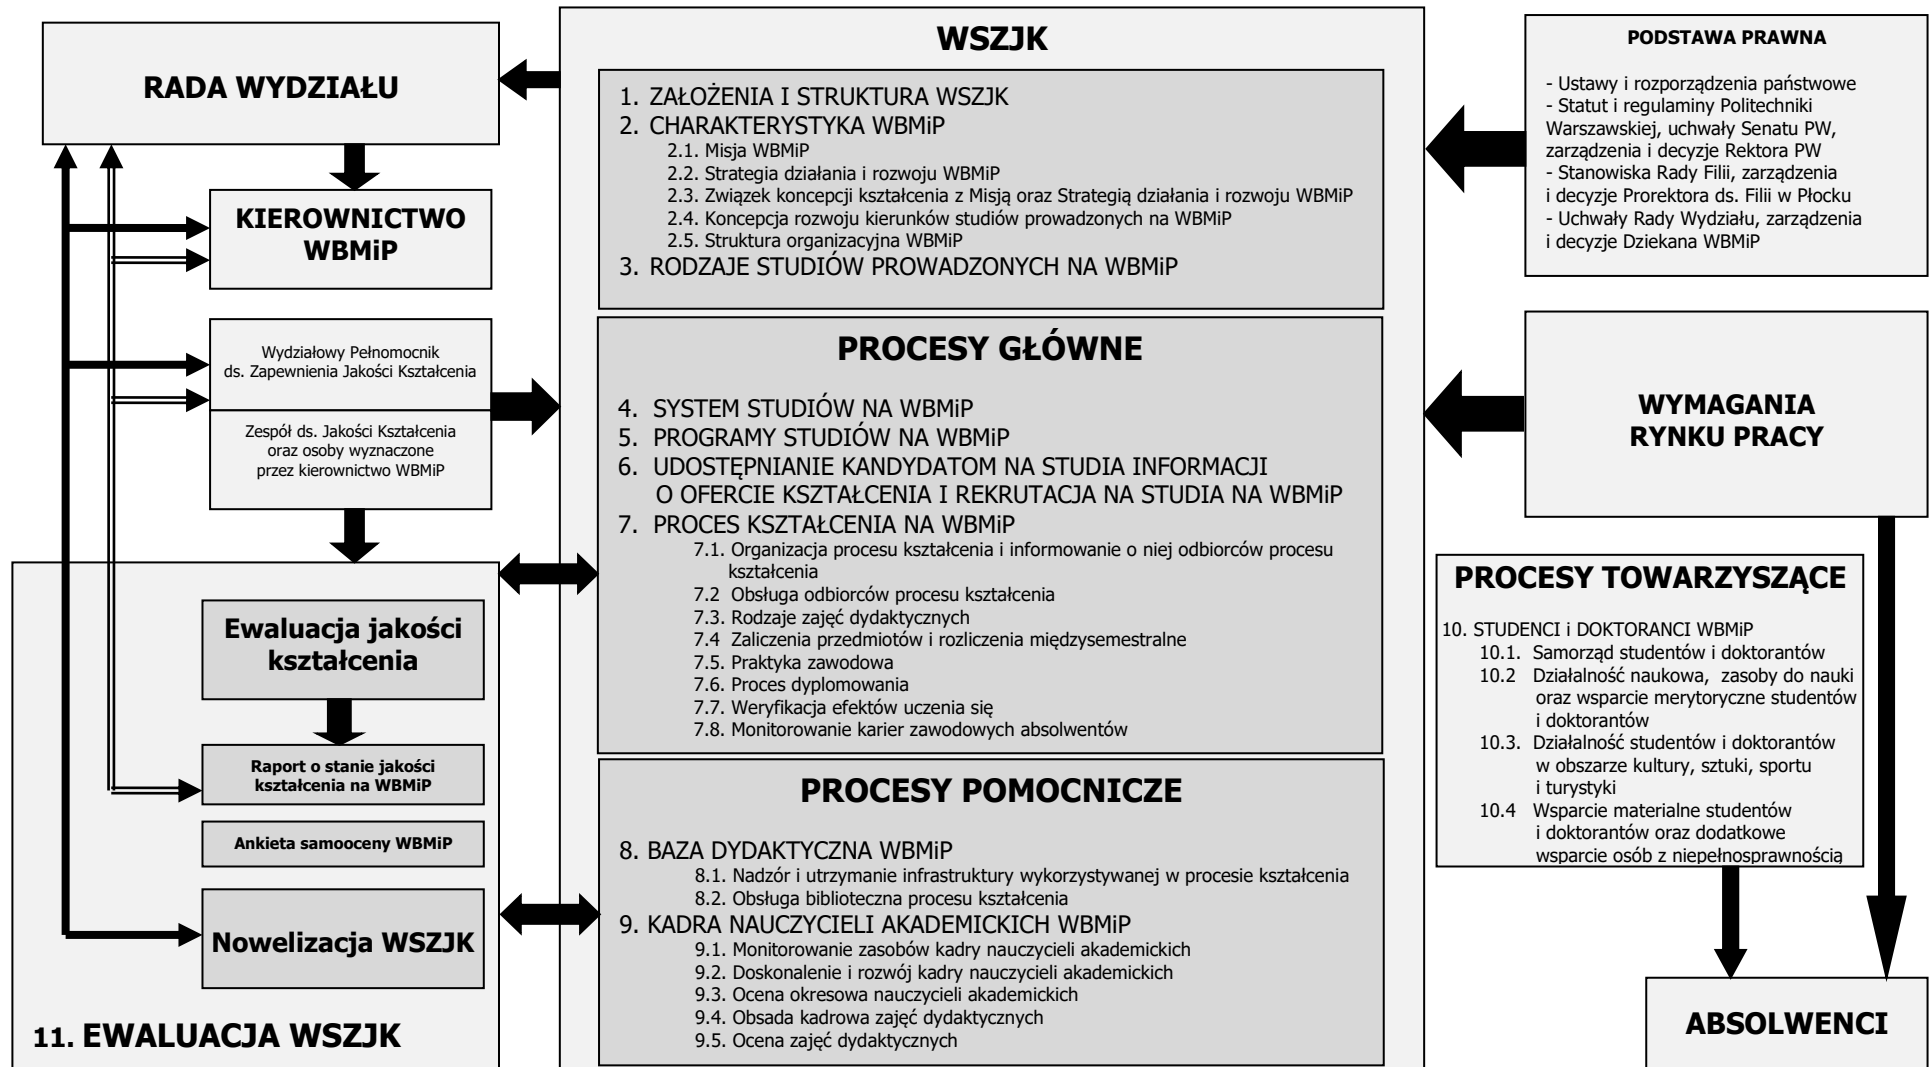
RADA WYDZIAŁU

KIEROWNICTWO WBMiP

Wydziałowy Pełnomocnik ds. Zapewnienia Jakości Kształcenia

Zespół ds. Jakości Kształcenia oraz osoby wyznaczone przez kierownictwo WBMiP

Ewaluacja jakości kształcenia

Raport o stanie jakości kształcenia na WBMiP

Ankieta samooceny WBMiP

Nowelizacja WSZJK

11. EWALUACJA WSZJK

WSZJK

1. ZAŁOŻENIA I STRUKTURA WSZJK
2. CHARAKTERYSTYKA WBMiP
2.1. Misja WBMiP
2.2. Strategia działania i rozwoju WBMiP
2.3. Związek koncepcji kształcenia z Misją oraz Strategią działania i rozwoju WBMiP
2.4. Koncepcja rozwoju kierunków studiów prowadzonych na WBMiP
2.5. Struktura organizacyjna WBMiP
3. RODZAJE STUDIÓW PROWADZONYCH NA WBMiP

PROCESY GŁÓWNE

4. SYSTEM STUDIÓW NA WBMiP
5. PROGRAMY STUDIÓW NA WBMiP
6. UDOSTĘPNIANIE KANDYDATOM NA STUDIA INFORMACJI O OFERCIE KSZTAŁCENIA I REKRUTACJA NA STUDIA NA WBMiP
7. PROCES KSZTAŁCENIA NA WBMiP
7.1. Organizacja procesu kształcenia i informowanie o niej odbiorców procesu kształcenia
7.2 Obsługa odbiorców procesu kształcenia
7.3. Rodzaje zajęć dydaktycznych
7.4 Zaliczenia przedmiotów i rozliczenia międzysemestralne
7.5. Praktyka zawodowa
7.6. Proces dyplomowania
7.7. Weryfikacja efektów uczenia się
7.8. Monitorowanie karier zawodowych absolwentów

PROCESY POMOCNICZE

8. BAZA DYDAKTYCZNA WBMiP
8.1. Nadzór i utrzymanie infrastruktury wykorzystywanej w procesie kształcenia
8.2. Obsługa biblioteczna procesu kształcenia
9. KADRA NAUCZYCIELI AKADEMICKICH WBMiP
9.1. Monitorowanie zasobów kadry nauczycieli akademickich
9.2. Doskonalenie i rozwój kadry nauczycieli akademickich
9.3. Ocena okresowa nauczycieli akademickich
9.4. Obsada kadrowa zajęć dydaktycznych
9.5. Ocena zajęć dydaktycznych

PODSTAWA PRAWNA

- Ustawy i rozporządzenia państwowe
- Statut i regulaminy Politechniki Warszawskiej, uchwały Senatu PW, zarządzenia i decyzje Rektora PW
- Stanowiska Rady Filii, zarządzenia i decyzje Prorektora ds. Filii w Płocku
- Uchwały Rady Wydziału, zarządzenia i decyzje Dziekana WBMiP

WYMAGANIA RYNKU PRACY

PROCESY TOWARZYSZĄCE

10. STUDENCI i DOKTORANCI WBMiP
10.1. Samorząd studentów i doktorantów
10.2 Działalność naukowa, zasoby do nauki oraz wsparcie merytoryczne studentów i doktorantów
10.3. Działalność studentów i doktorantów w obszarze kultury, sztuki, sportu i turystyki
10.4 Wsparcie materialne studentów i doktorantów oraz dodatkowe wsparcie osób z niepełnosprawnością

ABSOLWENCI